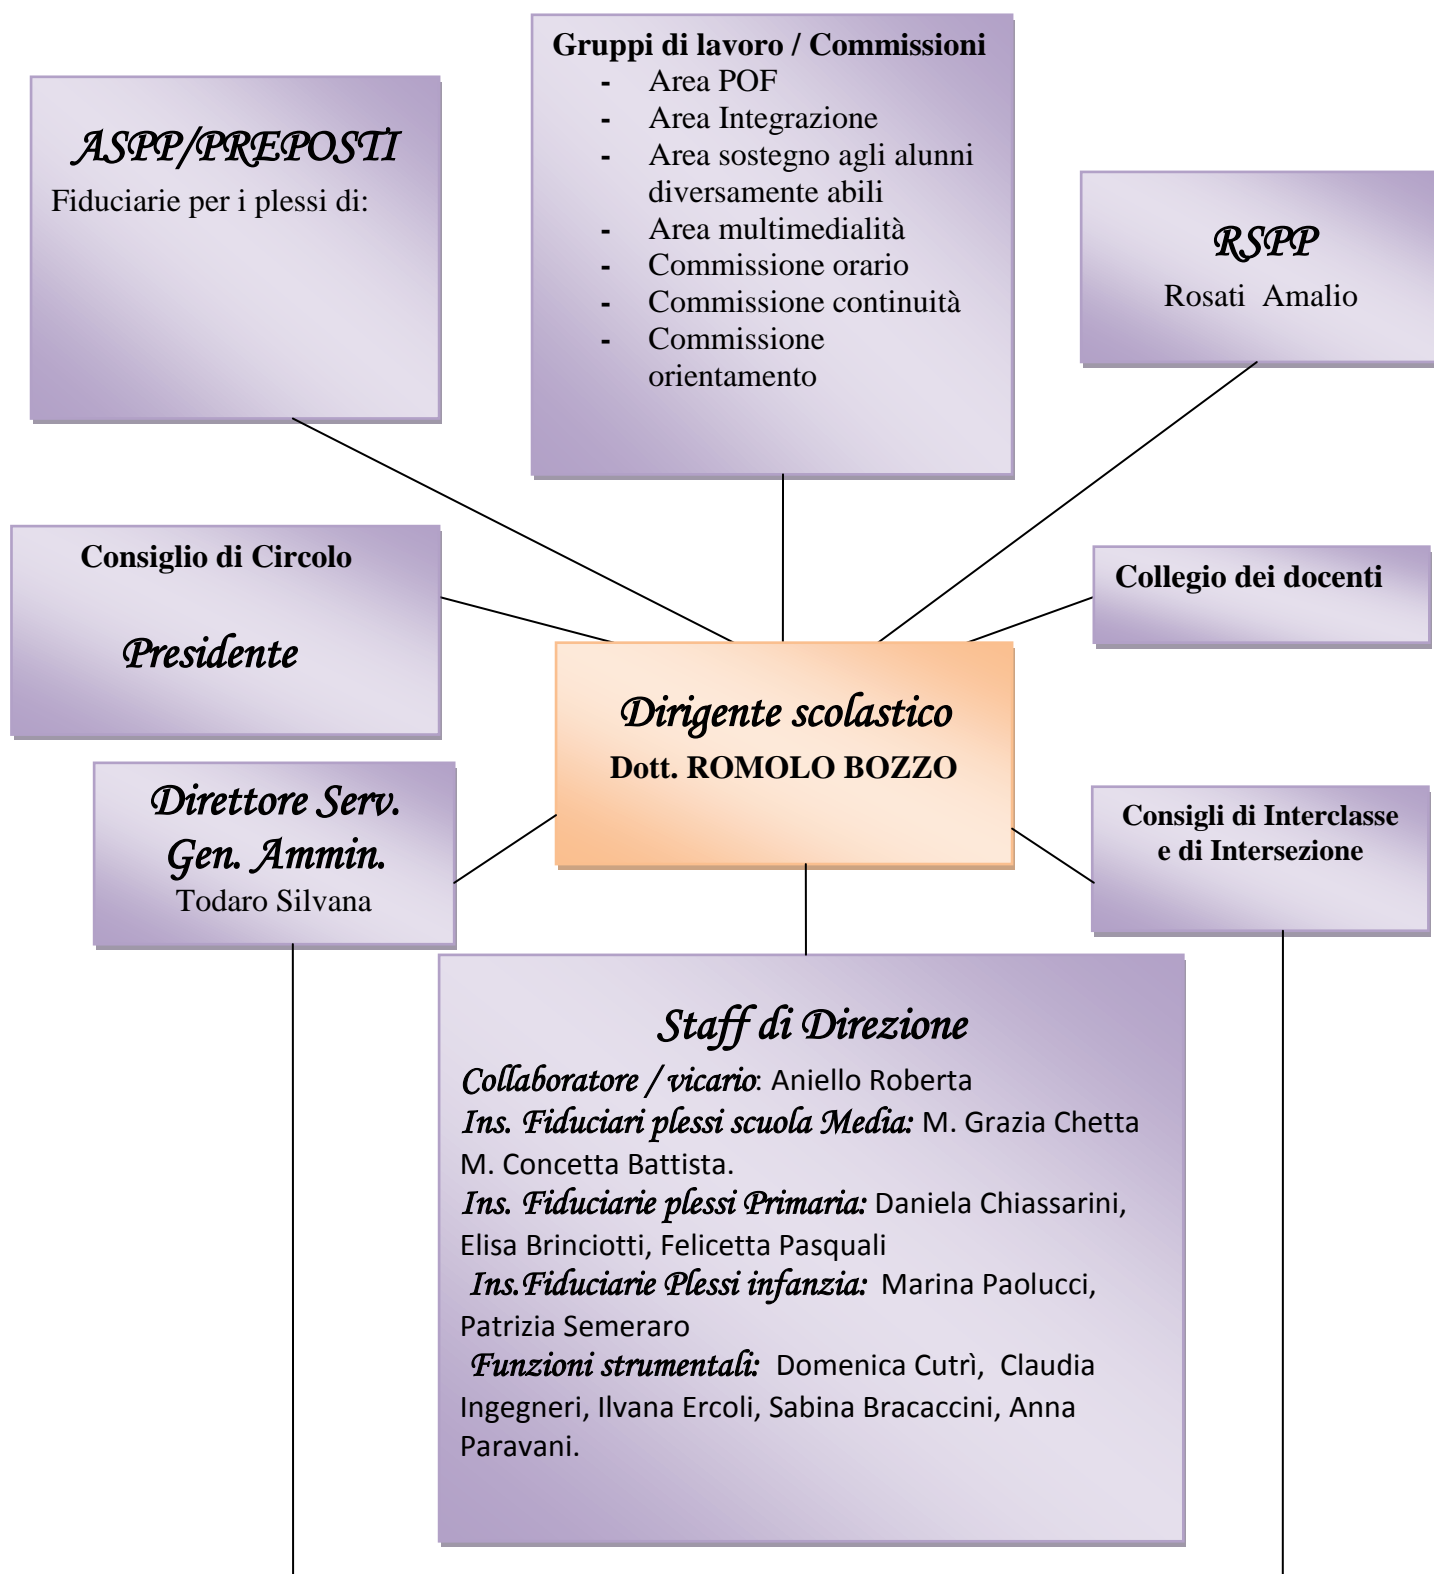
ASPP/PREPOSTI
Fiduciarie per i plessi di:

Gruppi di lavoro / Commissioni
- Area POF
- Area Integrazione
- Area sostegno agli alunni diversamente abili
- Area multimedialità
- Commissione orario
- Commissione continuità
- Commissione orientamento

RSPP
Rosati Amalio

Consiglio di Circolo

Presidente

Collegio dei docenti

Dirigente scolastico
Dott. ROMOLO BOZZO

Direttore Serv. Gen. Ammin.
Todaro Silvana

Consigli di Interclasse e di Intersezione

Staff di Direzione
Collaboratore / vicario: Aniello Roberta
Ins. Fiduciari plessi scuola Media: M. Grazia Chetta M. Concetta Battista.
Ins. Fiduciarie plessi Primaria: Daniela Chiassarini, Elisa Brinciotti, Felicetta Pasquali
Ins.Fiduciarie Plessi infanzia: Marina Paolucci, Patrizia Semeraro
Funzioni strumentali: Domenica Cutrì, Claudia Ingegneri, Ilvana Ercoli, Sabina Bracaccini, Anna Paravani.